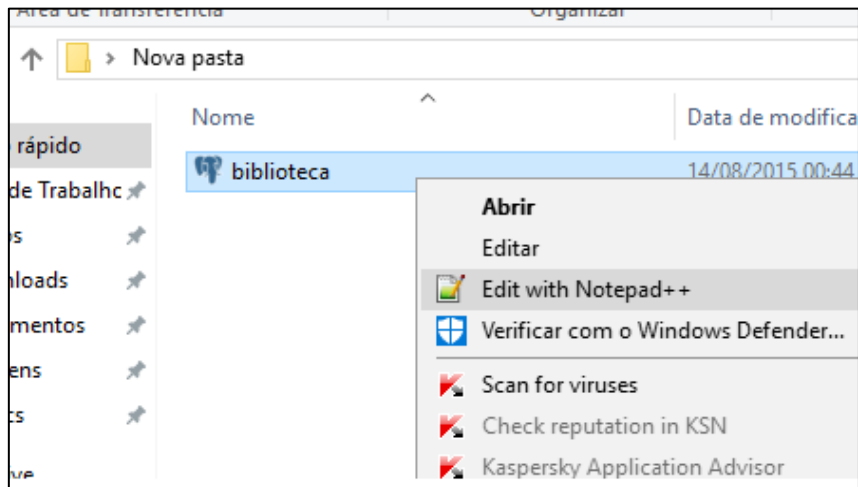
Área de Transferência
Organizar
Nova pasta
Nome
Data de modifica
rápido
de Trabalhc
s
nloads
mentos
ens
ts
ve
biblioteca
14/08/2015 00:44
Abrir
Editar
Edit with Notepad++
Verificar com o Windows Defender...
Scan for viruses
Check reputation in KSN
Kaspersky Application Advisor